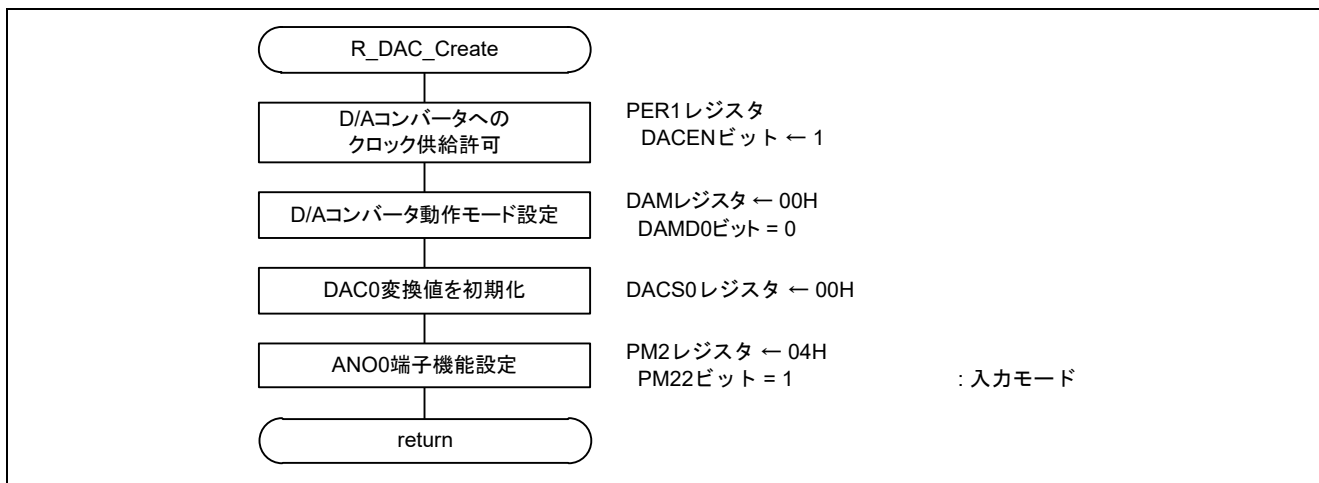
R_DAC_Create

D/Aコンバータへの
クロック供給許可

PER1レジスタ
DACENビット ← 1

D/Aコンバータ動作モード設定

DAMレジスタ ← 00H
DAMD0ビット = 0

DAC0変換値を初期化

DACS0レジスタ ← 00H

ANO0端子機能設定

PM2レジスタ ← 04H
PM22ビット = 1 : 入力モード

return